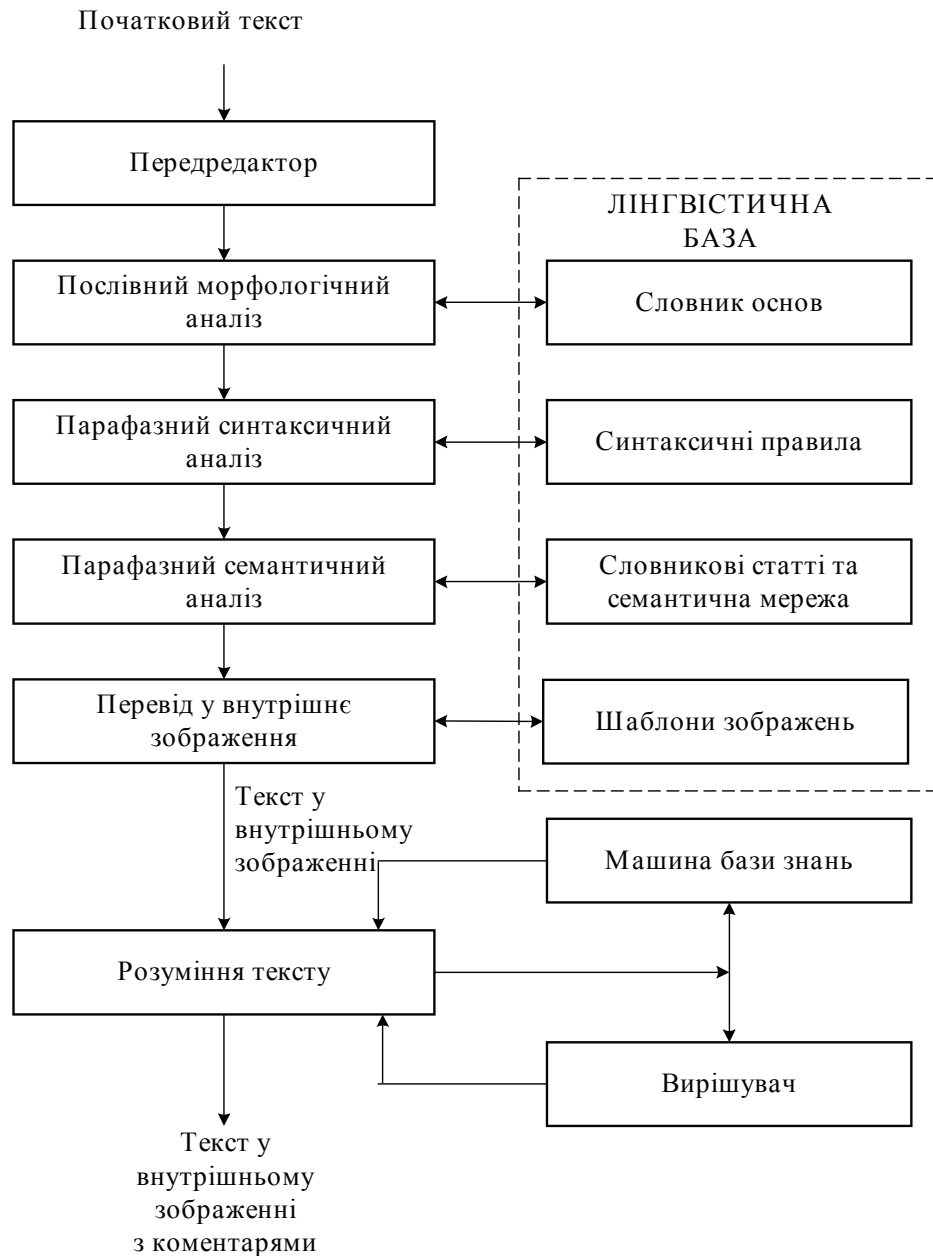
Початковий текст

Передредактор

ЛІНГВІСТИЧНА БАЗА

Пословний морфологічний аналіз

Словник основ

Парафазний синтаксичний аналіз

Синтаксичні правила

Парафазний семантичний аналіз

Словникові статті та семантична мережа

Перевід у внутрішнє зображення

Шаблони зображень

Текст у внутрішньому зображенні

Машина бази знань

Розуміння тексту

Вирішувач

Текст у внутрішньому зображенні з коментарями